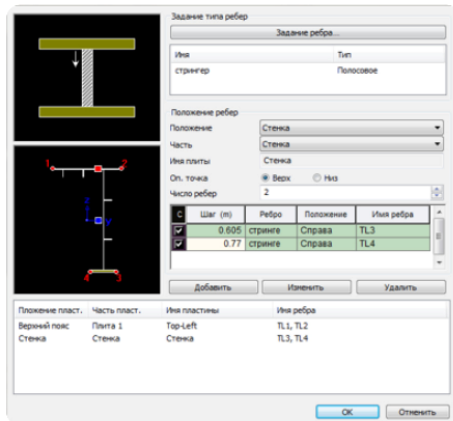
Задание типа ребер

Задание ребра...

| Имя | Тип |
|---|---|
| стрингер | Полосовое |

Положение ребер

Положение: Стенка

Часть: Стенка

Имя плиты: Стенка

Оп. точка: Верх / Низ

Число ребер: 2

| C | Шаг (m) | Ребро | Положение | Имя ребра |
|---|---|---|---|---|
| ☑ | 0.605 | стринге | Справа | TL3 |
| ☑ | 0.77 | стринге | Справа | TL4 |

Добавить | Изменить | Удалить

1 2 4 3

| Положение пласт. | Часть пласт. | Имя пластины | Имя ребра |
|---|---|---|---|
| Верхний пояс | Плита 1 | Top-Left | TL1, TL2 |
| Стенка | Стенка | Стенка | TL3, TL4 |

OK | Отменить